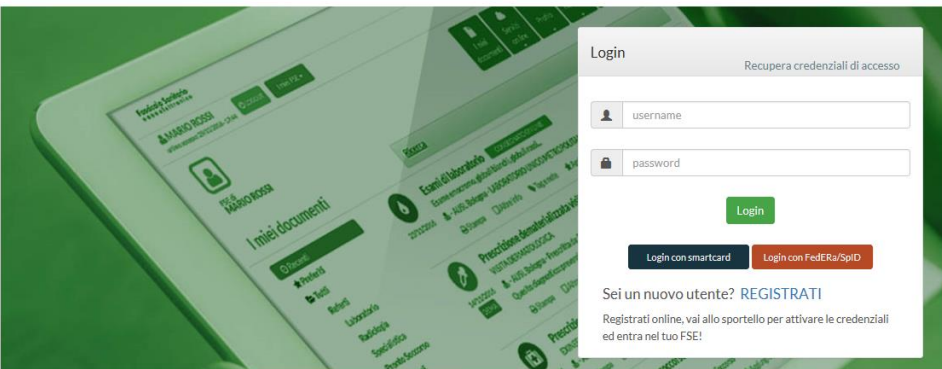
Login

Recupera credenziali di accesso

username

password

Login

Login con smartcard

Login con FedERa/SpID

Sei un nuovo utente? REGISTRATI

Registrati online, vai allo sportello per attivare le credenziali ed entra nel tuo FSE!

Fascicolo Sanitario elettronico

MARIO ROSSI

FSE di MARIO ROSSI

I miei documenti

Recenti

Preferiti

Tutti

Referti

Laboratorio

Radiologia

Specialistica

Pronto Soccorso

Ricerca

Esami di laboratorio

Prescrizione dematerializzata

Prescriz